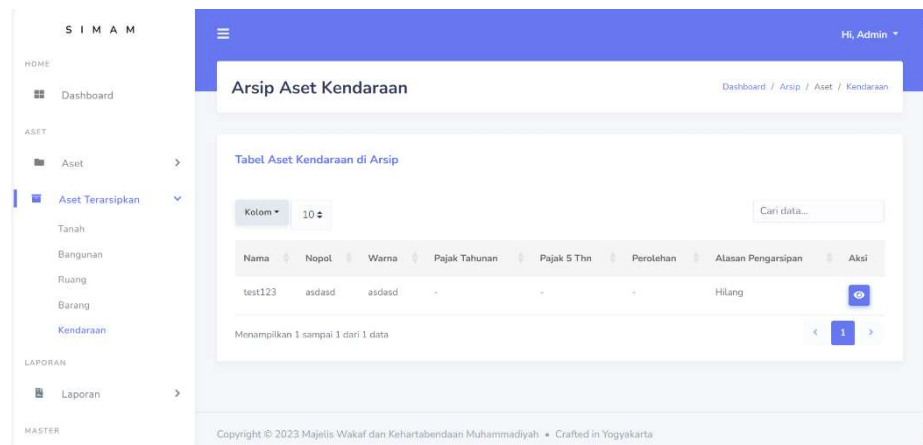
SIMAM

HOME

Dashboard

ASET

Aset

Aset Terarsipkan

Tanah

Bangunan

Ruang

Barang

Kendaraan

LAPORAN

Laporan

MASTER

Hi, Admin

Arsip Aset Kendaraan

Dashboard / Arsip / Aset / Kendaraan

Tabel Aset Kendaraan di Arsip

Kolom 10

Cari data...

| Nama | Nopol | Warna | Pajak Tahunan | Pajak 5 Thn | Perolehan | Alasan Pengarsipan | Aksi |
|---|---|---|---|---|---|---|---|
| test123 | asdasd | asdasd | - | - | - | Hilang | |

Menampilkan 1 sampai 1 dari 1 data

‹ 1 ›

Copyright © 2023 Majelis Wakaf dan Kehartabendaan Muhammadiyah • Crafted in Yogyakarta